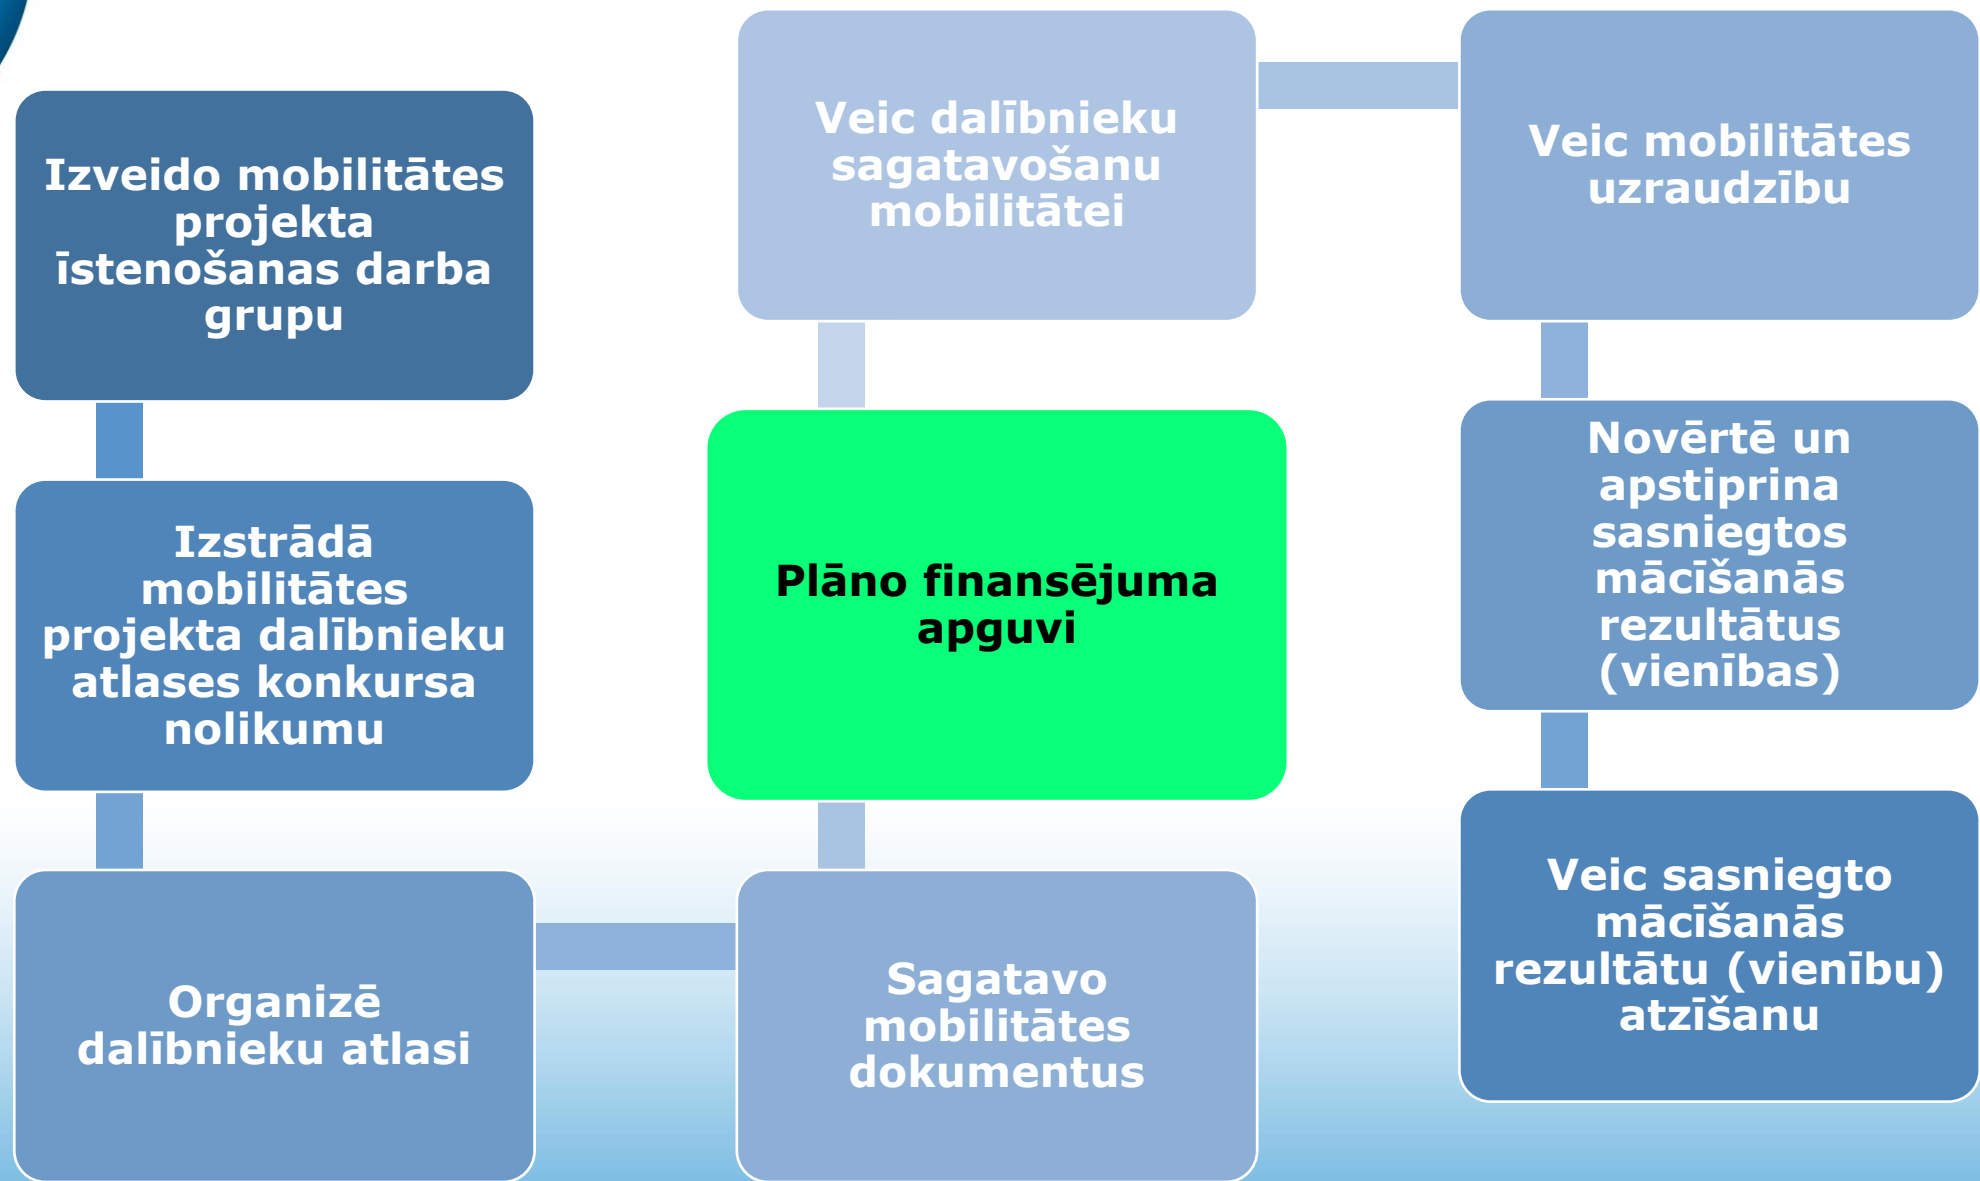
Izveido mobilitātes projekta īstenošanas darba grupu

Izstrādā mobilitātes projekta dalībnieku atlases konkursa nolikumu

Organizē dalībnieku atlasi

Sagatavo mobilitātes dokumentus

Plāno finansējuma apguvi

Veic dalībnieku sagatavošanu mobilitātei

Veic mobilitātes uzraudzību

Novērtē un apstiprina sasniegtos mācīšanās rezultātus (vienības)

Veic sasniegto mācīšanās rezultātu (vienību) atzīšanu